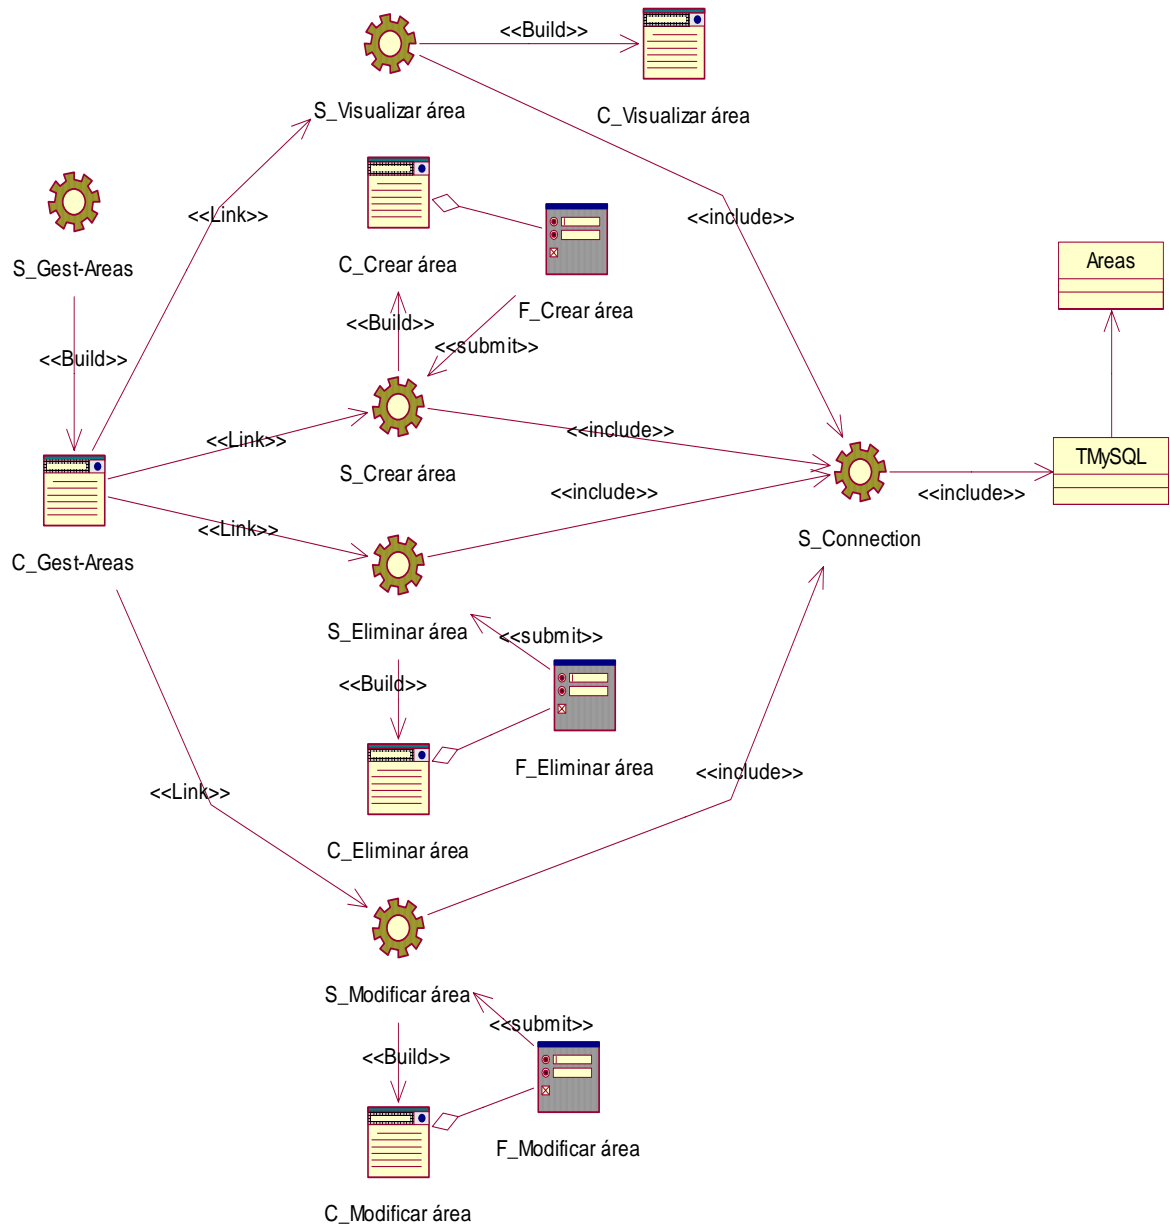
<<Build>>

S_Visualizar área

C_Visualizar área

S_Gest-Areas

<<Link>>

C_Crear área

F_Crear área

<<include>>

Areas

<<Build>>

<<Build>>

<<submit>>

<<Link>>

<<include>>

TMySQL

S_Crear área

<<include>>

<<include>>

C_Gest-Areas

<<Link>>

S_Connection

S_Eliminar área

<<submit>>

<<Build>>

F_Eliminar área

<<include>>

<<Link>>

C_Eliminar área

S_Modificar área

<<submit>>

<<Build>>

F_Modificar área

C_Modificar área